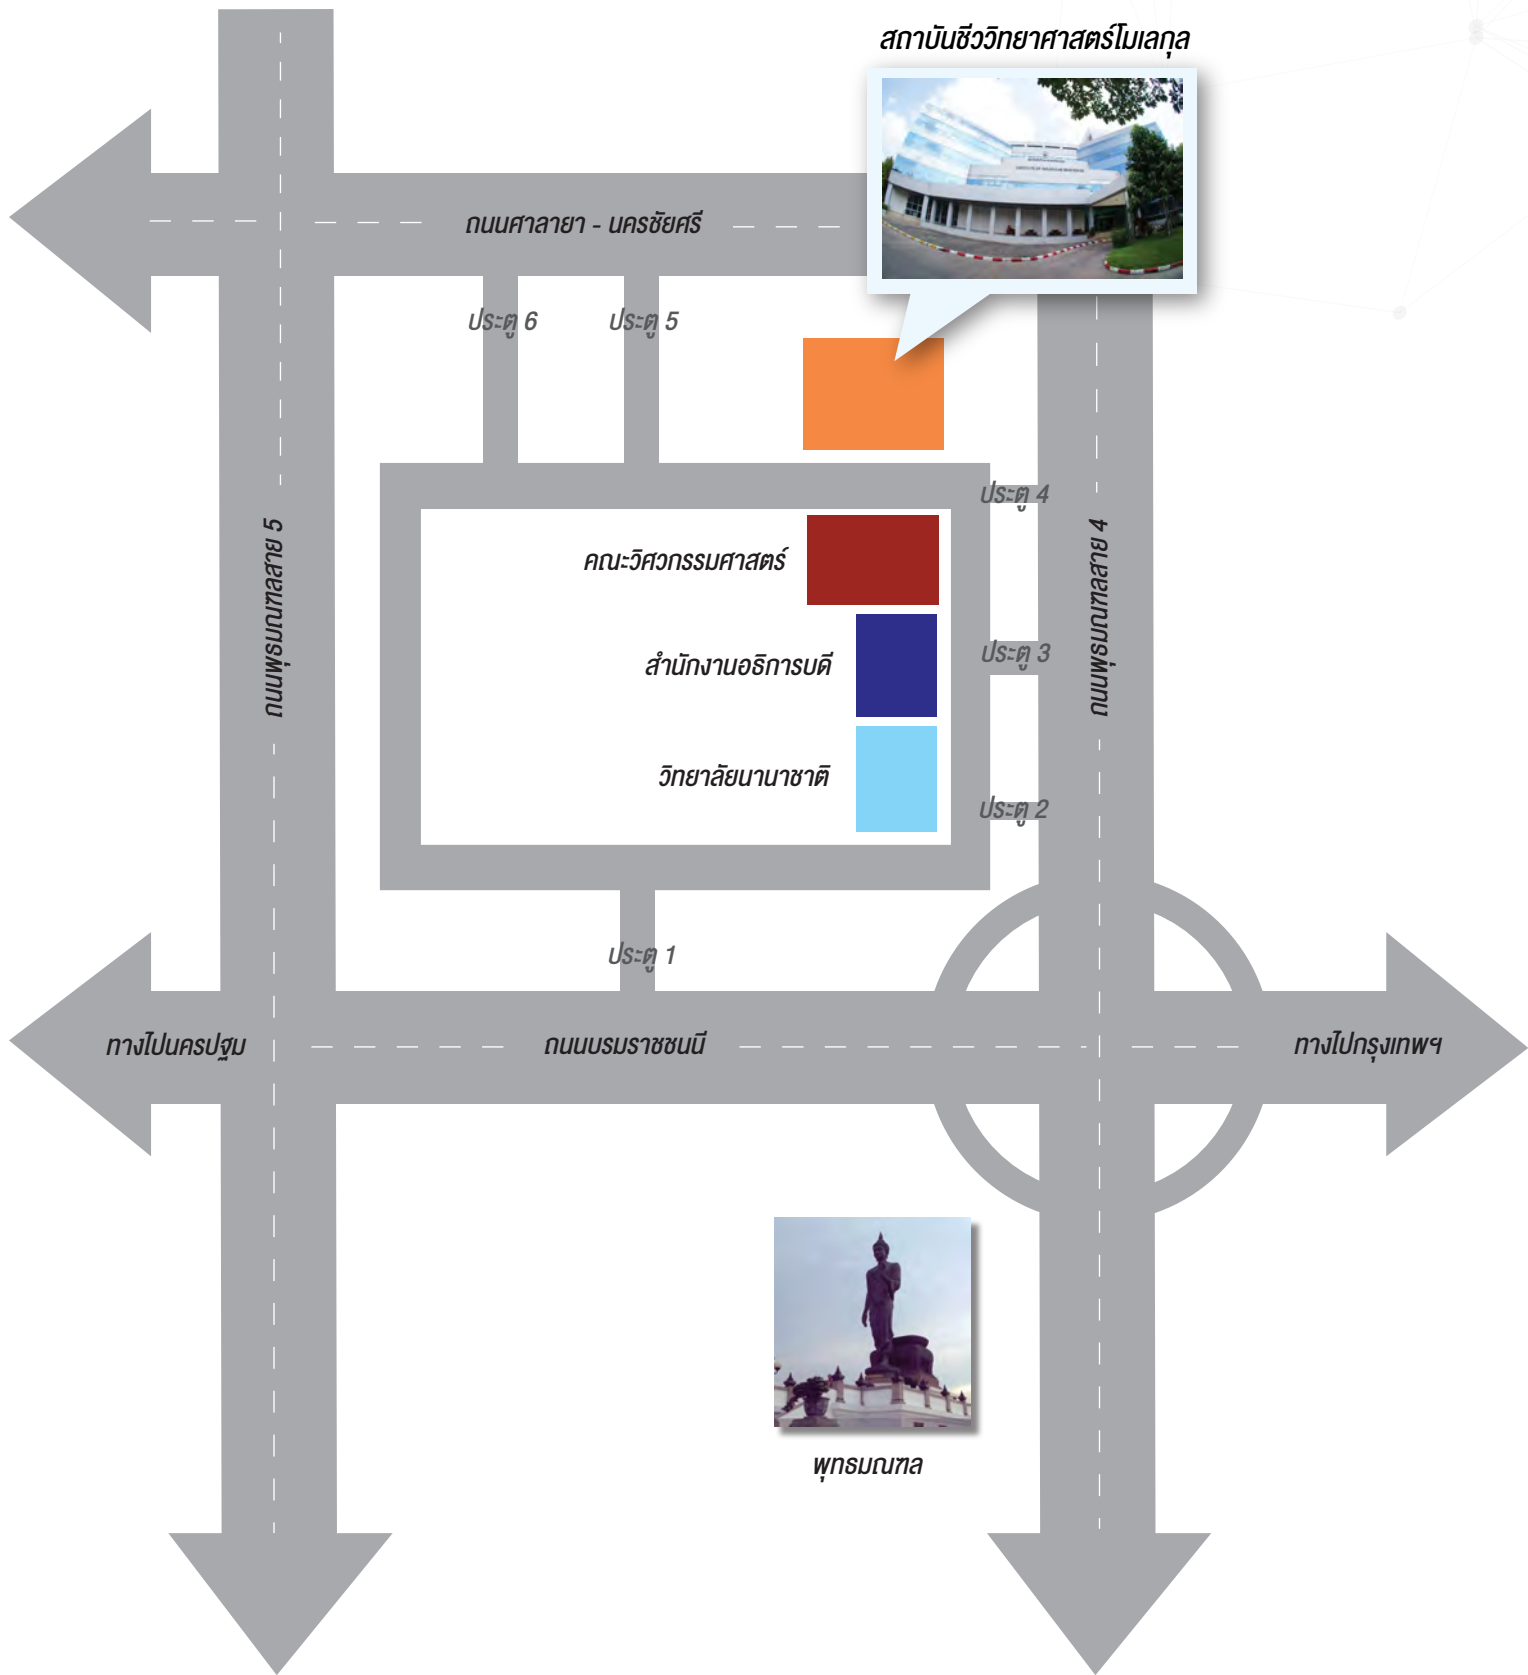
สถาบันชีววิทยาศาสตร์โมเลกุล

ถนนศาลายา - นครชัยศรี

ประตู 6

ประตู 5

ประตู 4

คณะวิศวกรรมศาสตร์

สำนักงานอธิการบดี

ประตู 3

วิทยาลัยนานาชาติ

ประตู 2

ถนนพุทธมณฑลสาย 5

ถนนพุทธมณฑลสาย 4

ประตู 1

ทางไปนครปฐม

ถนนบรมราชชนนี

ทางไปกรุงเทพฯ

พุทธมณฑล